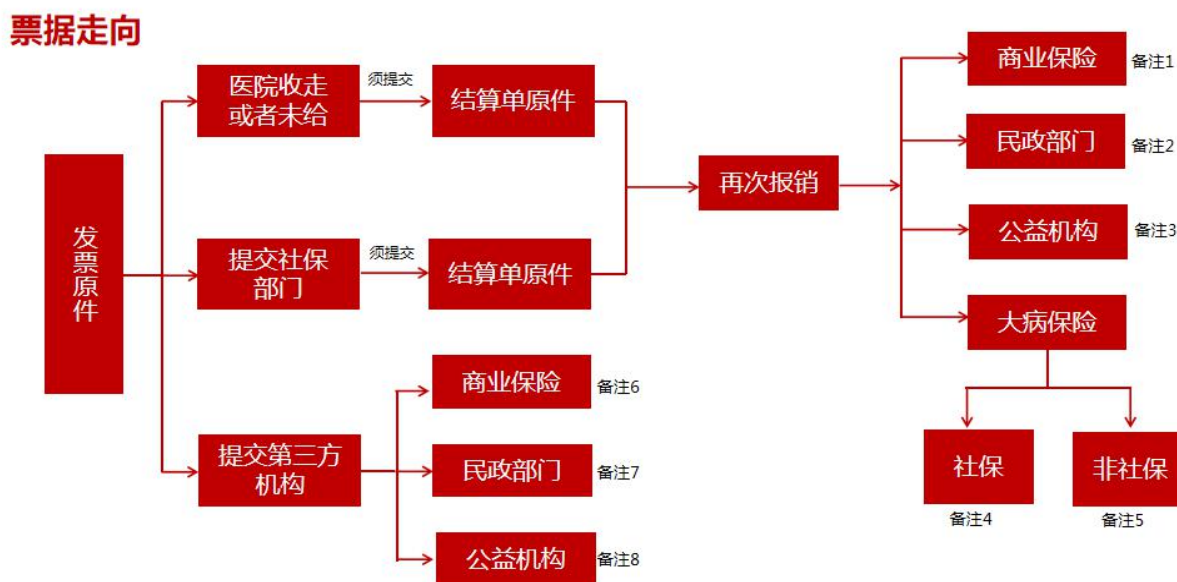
票据走向

发票原件

医院收走或者未给

须提交

结算单原件

提交社保部门

须提交

结算单原件

提交第三方机构

商业保险

备注6

民政部门

备注7

公益机构

备注8

再次报销

商业保险

备注1

民政部门

备注2

公益机构

备注3

大病保险

社保

备注4

非社保

备注5